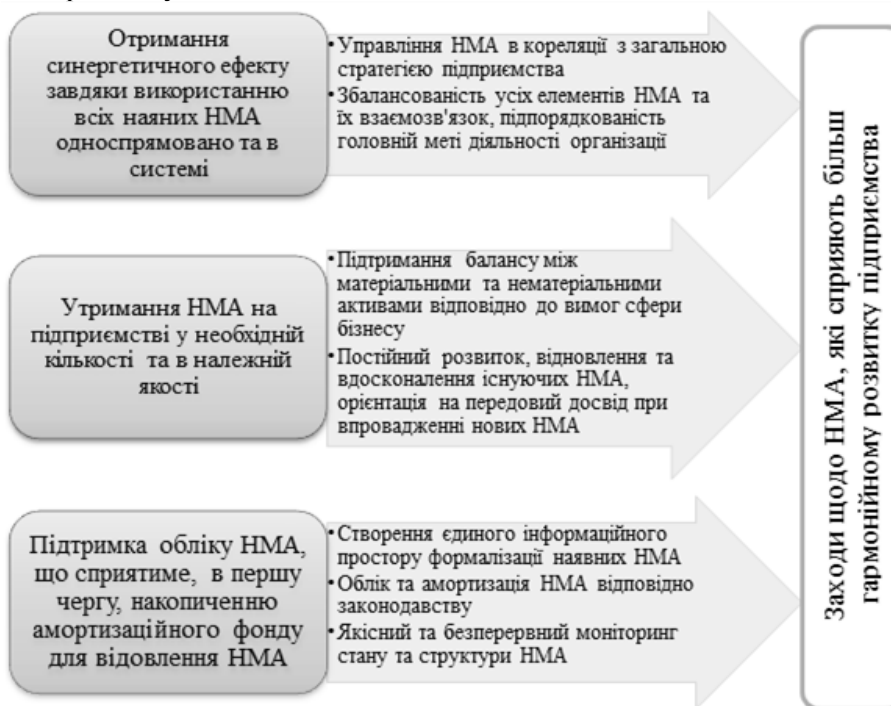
Отримання синергетичного ефекту завдяки використанню всіх наявних НМА односпрямовано та в системі

• Управління НМА в кореляції з загальною стратегією підприємства
• Збалансованість усіх елементів НМА та їх взаємозв'язок, підпорядкованість головній меті діяльності організації

Утримання НМА на підприємстві у необхідній кількості та в належній якості

• Підтримання балансу між матеріальними та нематеріальними активами відповідно до вимог сфери бізнесу
• Постійний розвиток, відновлення та вдосконалення існуючих НМА, орієнтація на передовий досвід при впровадженні нових НМА

Підтримка обліку НМА, що сприятиме, в першу чергу, накопиченню амортизаційного фонду для відовлення НМА

• Створення єдиного інформаційного простору формалізації наявних НМА
• Облік та амортизація НМА відповідно законодавству
• Якісний та безперервний моніторинг стану та структури НМА

Заходи щодо НМА, які сприяють більш гармонійному розвитку підприємства